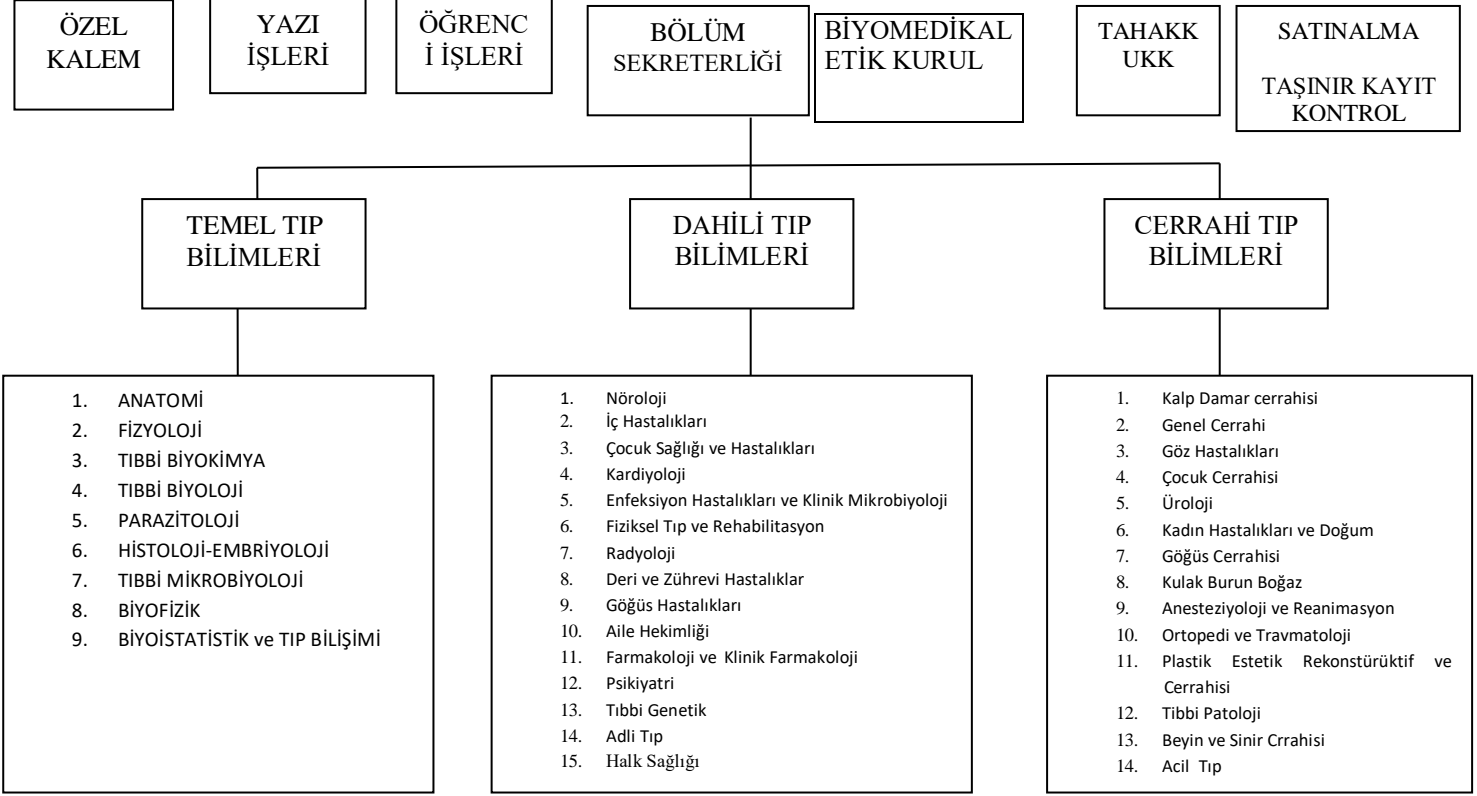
ÖZEL KALEM

YAZI İŞLERİ

ÖĞRENCİ İŞLERİ

BÖLÜM SEKRETERLİĞİ

BİYOMEDİKAL ETİK KURUL

TAHAKKUKK

SATINALMA

TAŞINIR KAYIT KONTROL

TEMEL TIP BİLİMLERİ

DAHİLİ TIP BİLİMLERİ

CERRAHİ TIP BİLİMLERİ

1. ANATOMİ
2. FİZYOLOJİ
3. TIBBİ BİYOKİMYA
4. TIBBİ BİYOLOJİ
5. PARAZİTOLOJİ
6. HİSTOLOJİ-EMBRİYOLOJİ
7. TIBBİ MİKROBİYOLOJİ
8. BİYOFİZİK
9. BİYOİSTATİSTİK ve TIP BİLİŞİMİ

1. Nöroloji
2. İç Hastalıkları
3. Çocuk Sağlığı ve Hastalıkları
4. Kardiyoloji
5. Enfeksiyon Hastalıkları ve Klinik Mikrobiyoloji
6. Fiziksel Tıp ve Rehabilitasyon
7. Radyoloji
8. Deri ve Zührevi Hastalıklar
9. Göğüs Hastalıkları
10. Aile Hekimliği
11. Farmakoloji ve Klinik Farmakoloji
12. Psikiyatri
13. Tıbbi Genetik
14. Adli Tıp
15. Halk Sağlığı

1. Kalp Damar cerrahisi
2. Genel Cerrahi
3. Göz Hastalıkları
4. Çocuk Cerrahisi
5. Üroloji
6. Kadın Hastalıkları ve Doğum
7. Göğüs Cerrahisi
8. Kulak Burun Boğaz
9. Anesteziyoloji ve Reanimasyon
10. Ortopedi ve Travmatoloji
11. Plastik Estetik Rekonstürüktif ve Cerrahisi
12. Tibbi Patoloji
13. Beyin ve Sinir Crrahisi
14. Acil Tıp